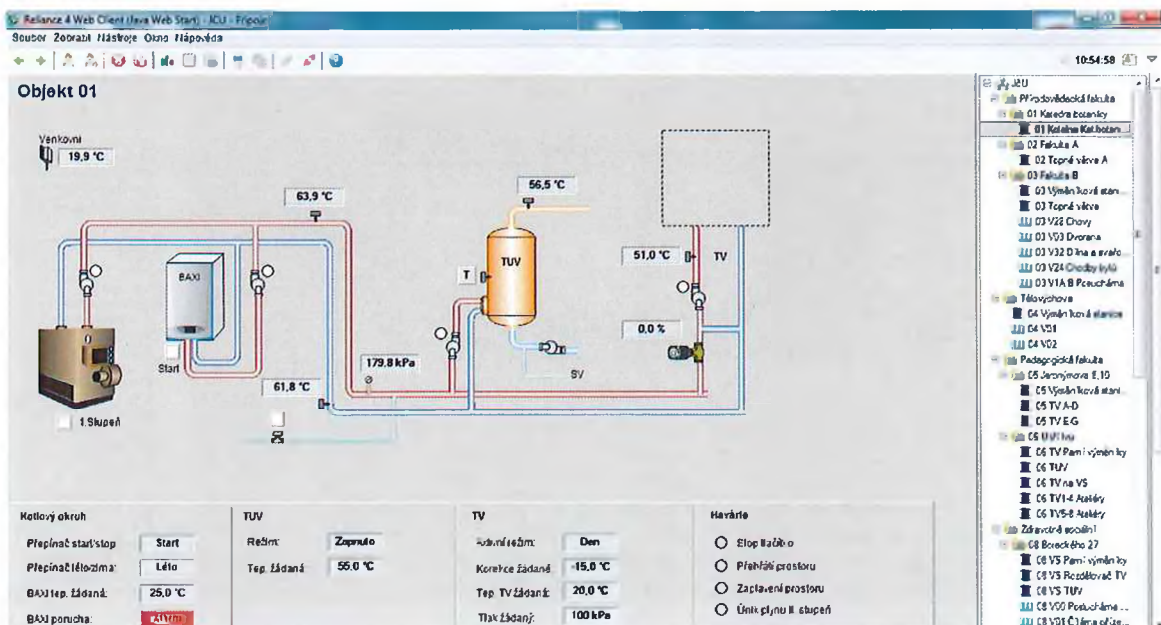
Reliance 4 Web Client (Java Web Start) - JCU - Připojen
Soubor Zobrazit Nástroje Okno Nápověda
10:54:58

Objekt 01

Venkovní
19,9 °C

63,9 °C
56,5 °C
BAXI
TUV
T
51,0 °C
TV
0,0 %
Start
179,8 kPa
61,8 °C
SV
1.Stupeň

Kotlový okruh
Přepínač start/stop Start
Přepínač léto/zima Léto
BAXI tep. žádaná 25,0 °C
BAXI porucha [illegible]

TUV
Režim Zapnuto
Tep. žádaná 55,0 °C

TV
Aktivní režim Den
Korekce žádané -15,0 °C
Tep. TV žádaná 20,0 °C
Tlak žádaný 100 kPa

Havárie
Stop tlačítko
Přehřátí prostoru
Zaplavení prostoru
Únik plynu II. stupeň

JCU
Přírodovědecká fakulta
01 Katedra botaniky
01 Kotelna Kat.botan...
02 Fakulta A
02 Topná věžve A
03 Fakulta B
03 Výměníková stani...
03 Topná věžve
03 V22 Chovy
03 V03 Dvorana
03 V32 Dílna a svařo...
03 V24 Chodby bylů
03 V1A B Posluchárna
Tělovýchova
04 Výměníková stanice
04 V01
04 V02
Pedagogická fakulta
05 Jeronýmova 8,10
05 Výměníková stani...
05 TV A-D
05 TV E-G
06 UVI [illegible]
06 TV Pam výměníky
06 TUV
06 TV na VS
06 TV1-4 Ateliéry
06 TV5-8 Ateliéry
Zdravotně sociální
08 Boreckého 27
08 VS Pam výměníky
08 VS Rozdělovač TV
08 VS TUV
08 V00 Posluchárne ...
08 V01 Čítárna ot.ze...